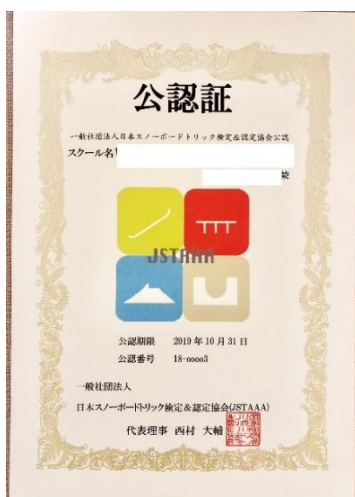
公認証

一般社団法人日本スノーボードトリック検定&認定協会公認

スクール名 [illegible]

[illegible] 殿

JSTAAA

公認期限 2019 年 10 月 31 日

公認番号 18-oooo3

一般社団法人

日本スノーボードトリック検定&認定協会(JSTAAA)

代表理事 西村 大輔

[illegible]